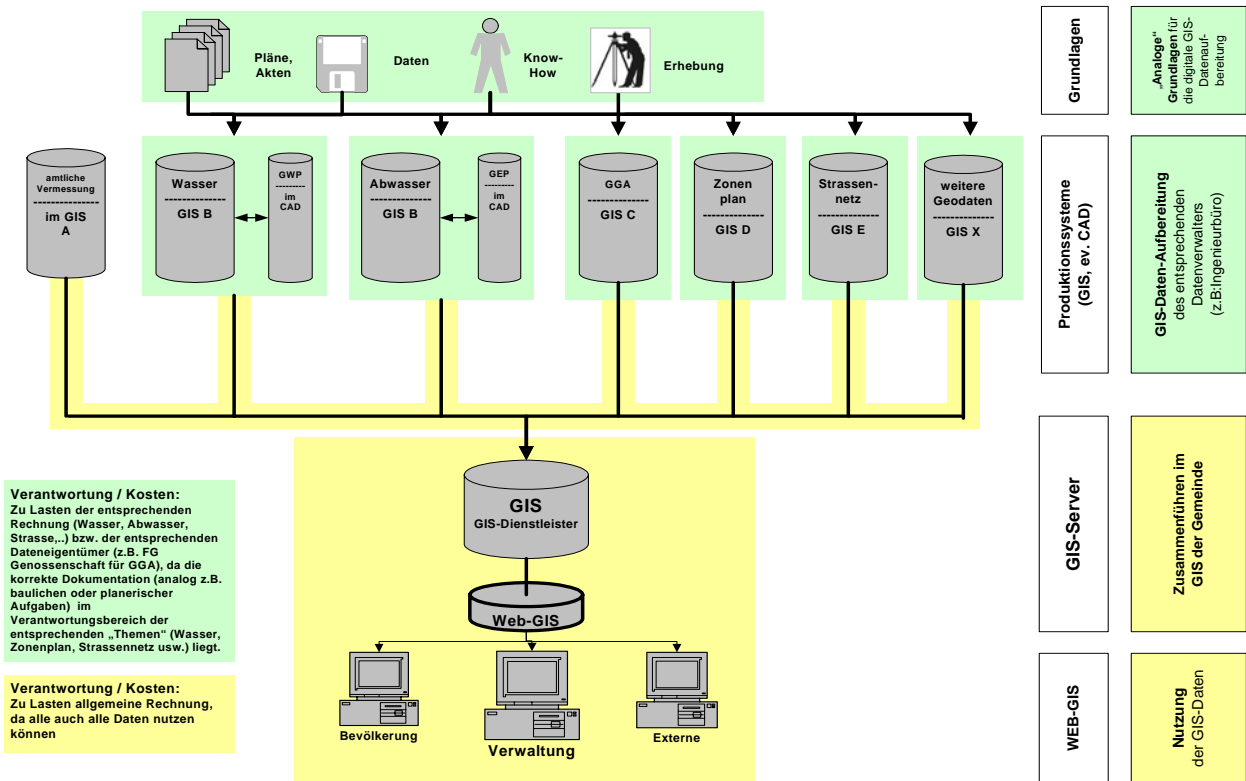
Pläne, Akten

Daten

Know-How

Erhebung

amtliche Vermessung
--------------
im GIS A

Wasser
--------------
GIS B

GWP
--------
im CAD

Abwasser
--------------
GIS B

GEP
--------
im CAD

GGA
--------------
GIS C

Zonen plan
--------------
GIS D

Strassen-netz
--------------
GIS E

weitere Geodaten
--------------
GIS X

GIS
GIS-Dienstleister

Web-GIS

Bevölkerung

Verwaltung

Externe

Verantwortung / Kosten:
Zu Lasten der entsprechenden Rechnung (Wasser, Abwasser, Strasse,..) bzw. der entsprechenden Dateneigentümer (z.B. FG Genossenschaft für GGA), da die korrekte Dokumentation (analog z.B. baulichen oder planerischer Aufgaben) im Verantwortungsbereich der entsprechenden „Themen“ (Wasser, Zonenplan, Strassennetz usw.) liegt.

Verantwortung / Kosten:
Zu Lasten allgemeine Rechnung, da alle auch alle Daten nutzen können

Grundlagen

„Analoge“ Grundlagen für die digitale GIS-Datenaufbereitung

Produktionssysteme (GIS, ev. CAD)

GIS-Daten-Aufbereitung des entsprechenden Datenverwalters (z.B.Ingenieurbüro)

GIS-Server

Zusammenführen im GIS der Gemeinde

WEB-GIS

Nutzung der GIS-Daten